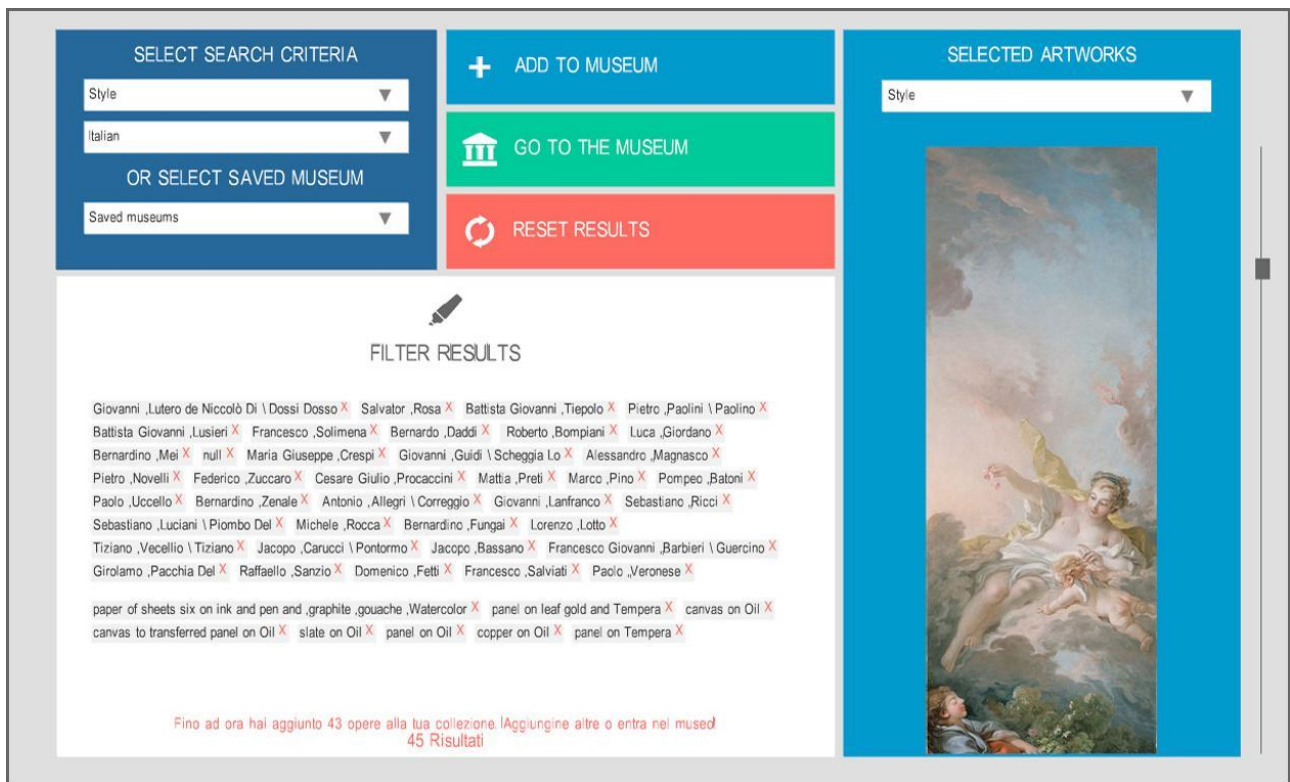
SELECT SEARCH CRITERIA

Style ▼

Italian ▼

OR SELECT SAVED MUSEUM

Saved museums ▼

ADD TO MUSEUM

GO TO THE MUSEUM

RESET RESULTS

SELECTED ARTWORKS

Style ▼

FILTER RESULTS

Giovanni ,Lutero de Niccolò Di \ Dossi Dosso X Salvator ,Rosa X Battista Giovanni ,Tiepolo X Pietro ,Paolini \ Paolino X Battista Giovanni ,Lusieri X Francesco ,Solimena X Bernardo ,Daddi X Roberto ,Bompiani X Luca ,Giordano X Bernardino ,Mei X null X Maria Giuseppe ,Crespi X Giovanni ,Guidi \ Scheggia Lo X Alessandro ,Magnasco X Pietro ,Novelli X Federico ,Zuccaro X Cesare Giulio ,Procaccini X Mattia ,Preti X Marco ,Pino X Pompeo ,Batoni X Paolo ,Uccello X Bernardino ,Zenale X Antonio ,Allegri \ Correggio X Giovanni ,Lanfranco X Sebastiano ,Ricci X Sebastiano ,Luciani \ Piombo Del X Michele ,Rocca X Bernardino ,Fungai X Lorenzo ,Lotto X Tiziano ,Vecellio \ Tiziano X Jacopo ,Carucci \ Pontormo X Jacopo ,Bassano X Francesco Giovanni ,Barbieri \ Guercino X Girolamo ,Pacchia Del X Raffaello ,Sanzio X Domenico ,Fetti X Francesco ,Salviati X Paolo ,Veronese X

paper of sheets six on ink and pen and ,graphite ,gouache ,Watercolor X panel on leaf gold and Tempera X canvas on Oil X canvas to transferred panel on Oil X slate on Oil X panel on Oil X copper on Oil X panel on Tempera X

Fino ad ora hai aggiunto 43 opere alla tua collezione. !Aggiungine altre o entra nel museo!
45 Risultati